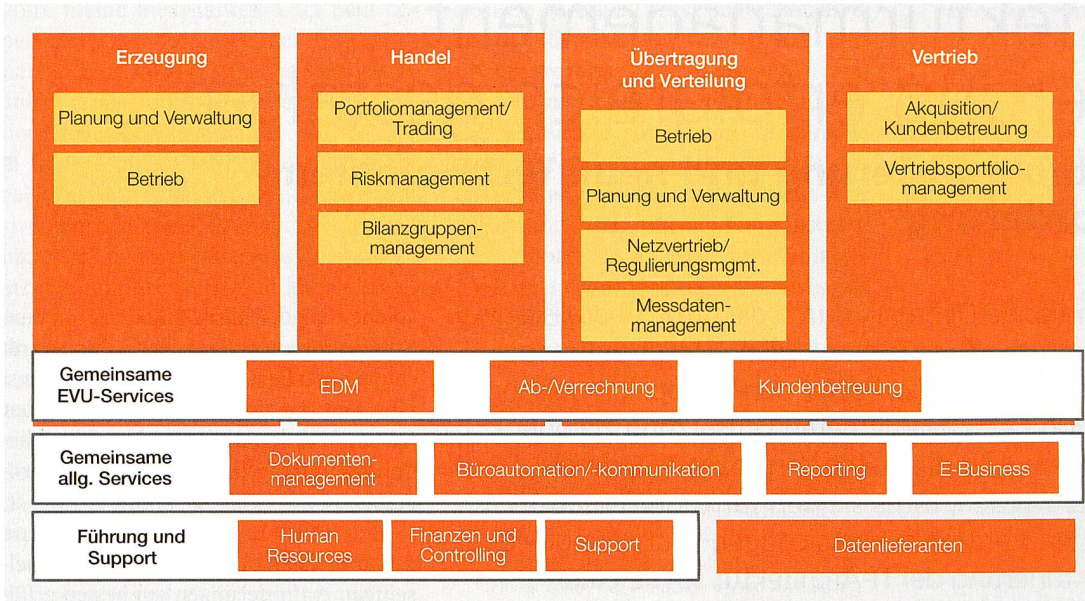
Erzeugung

Planung und Verwaltung

Betrieb

Handel

Portfoliomanagement/ Trading

Riskmanagement

Bilanzgruppenmanagement

Übertragung und Verteilung

Betrieb

Planung und Verwaltung

Netzvertrieb/ Regulierungsmgmt.

Messdatenmanagement

Vertrieb

Akquisition/ Kundenbetreuung

Vertriebsportfoliomanagement

Gemeinsame EVU-Services

EDM

Ab-/Verrechnung

Kundenbetreuung

Gemeinsame allg. Services

Dokumentenmanagement

Büroautomation/-kommunikation

Reporting

E-Business

Führung und Support

Human Resources

Finanzen und Controlling

Support

Datenlieferanten